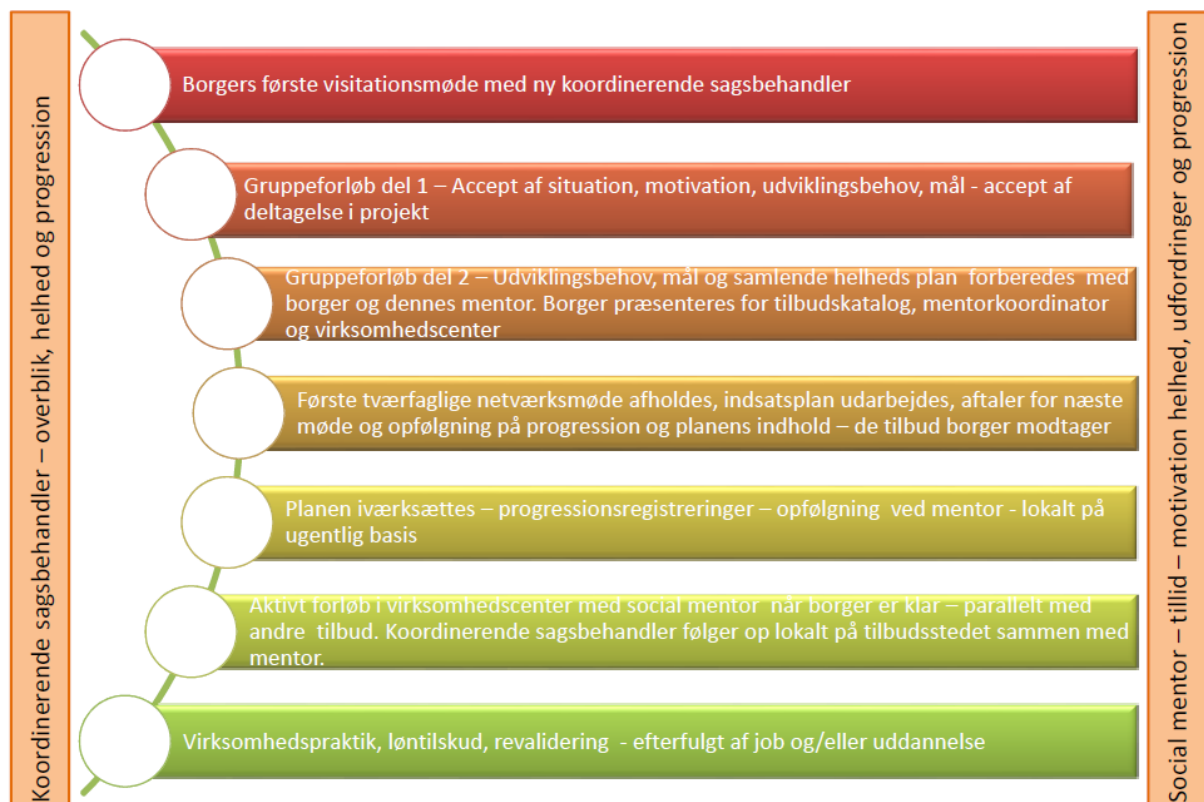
Koordinerende sagsbehandler – overblik, helhed og progression

Borgers første visitationsmøde med ny koordinerende sagsbehandler

Gruppeforløb del 1 – Accept af situation, motivation, udviklingsbehov, mål - accept af deltagelse i projekt

Gruppeforløb del 2 – Udviklingsbehov, mål og samlende helheds plan forberedes med borger og dennes mentor. Borger præsenteres for tilbudskatalog, mentorkoordinator og virksomhedscenter

Første tværfaglige netværksmøde afholdes, indsatsplan udarbejdes, aftaler for næste møde og opfølgning på progression og planens indhold – de tilbud borger modtager

Planen iværksættes – progressionsregistreringer – opfølgning ved mentor - lokalt på ugentlig basis

Aktivt forløb i virksomhedscenter med social mentor når borger er klar – parallelt med andre tilbud. Koordinerende sagsbehandler følger op lokalt på tilbudsstedet sammen med mentor.

Virksomhedspraktik, løntilskud, revalidering - efterfulgt af job og/eller uddannelse

Social mentor – tillid – motivation helhed, udfordringer og progression